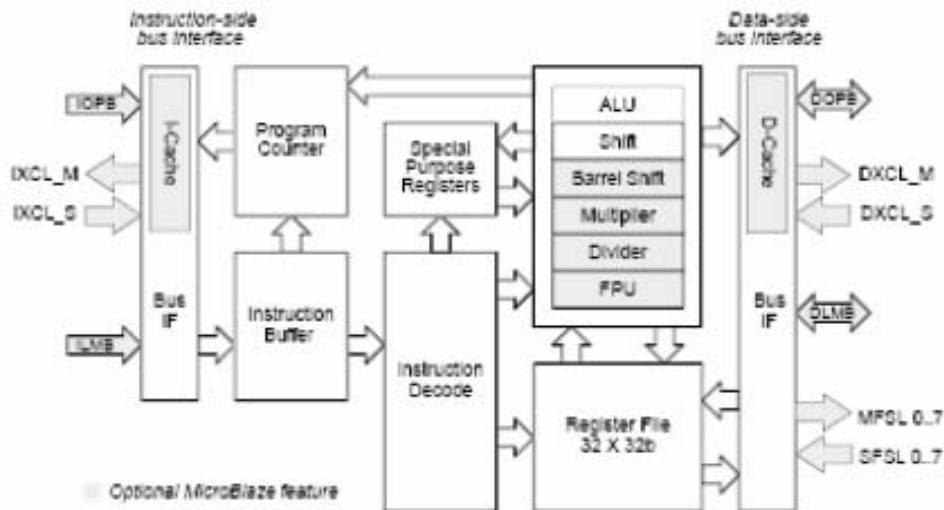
Instruction-side bus interface

Data-side bus interface

IOPB

I-Cache

IXCL_M

IXCL_S

Bus IF

ILMB

Program Counter

Instruction Buffer

Special Purpose Registers

Instruction Decode

ALU

Shift

Barrel Shift

Multiplier

Divider

FPU

Register File 32 X 32b

D-Cache

Bus IF

DOPB

DXCL_M

DXCL_S

DLMB

MFSL 0..7

SFSL 0..7

Optional MicroBlaze feature